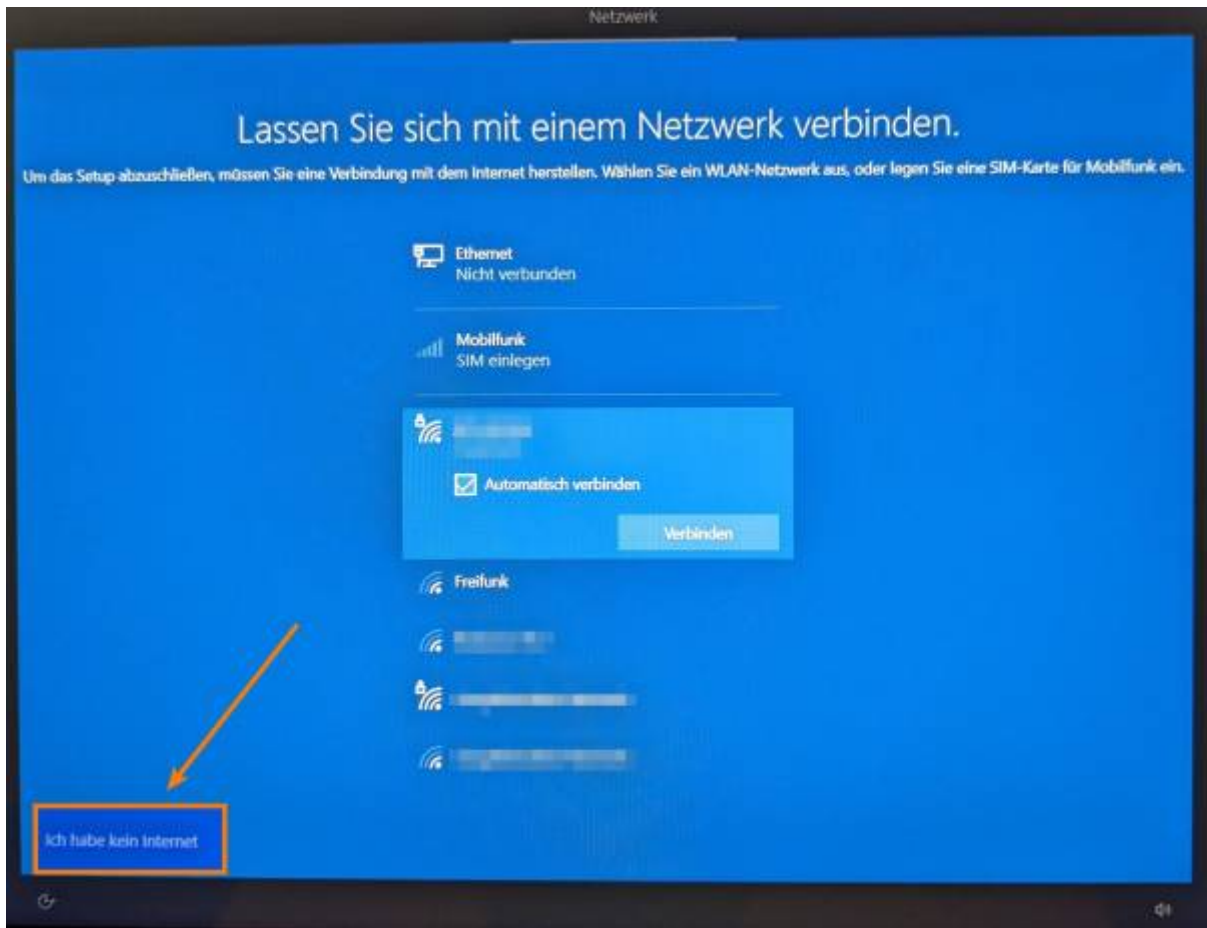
Netzwerk

Lassen Sie sich mit einem Netzwerk verbinden.

Um das Setup abzuschließen, müssen Sie eine Verbindung mit dem Internet herstellen. Wählen Sie ein WLAN-Netzwerk aus, oder legen Sie eine SIM-Karte für Mobilfunk ein.

Ethernet
Nicht verbunden

Mobilfunk
SIM einlegen

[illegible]

Automatisch verbinden

Verbinden

Freifunk

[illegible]

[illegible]

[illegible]

Ich habe kein Internet